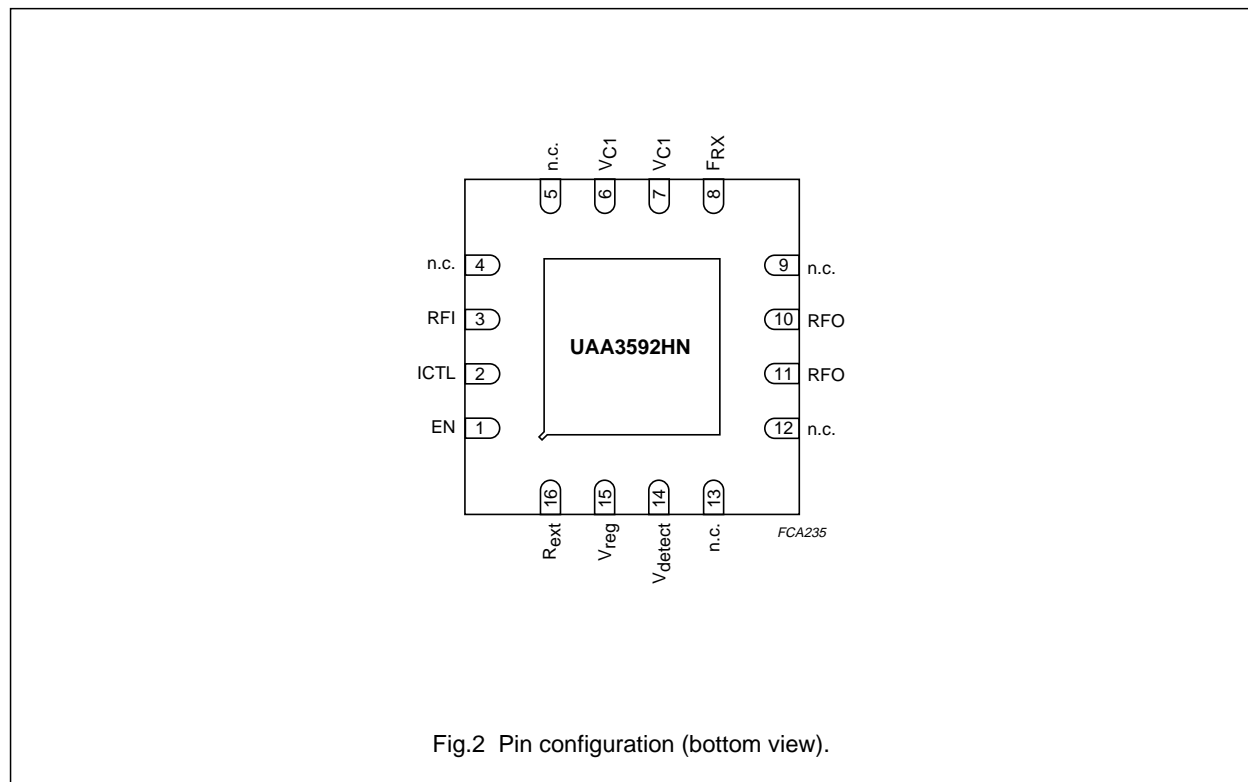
n.c.
5
$V_{C1}$
6
$V_{C1}$
7
$F_{RX}$
8

n.c.
4
RFI
3
ICTL
2
EN
1

UAA3592HN

9
n.c.
10
RFO
11
RFO
12
n.c.

16
$R_{ext}$
15
$V_{reg}$
14
$V_{detect}$
13
n.c.

FCA235

Fig.2 Pin configuration (bottom view).